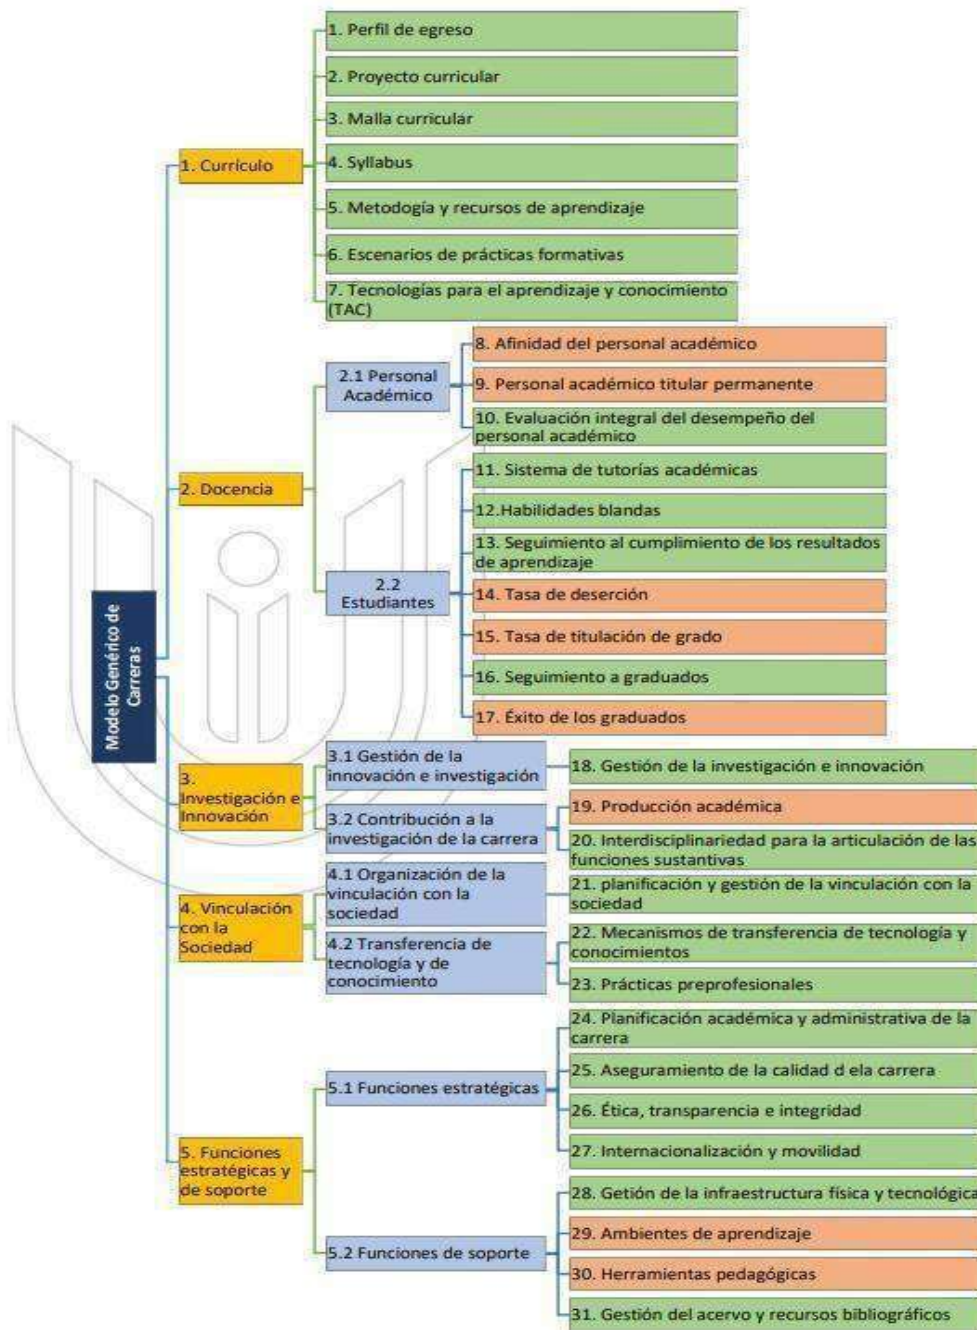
Modelo Genérico de Carreras

1. Currículo

1. Perfil de egreso

2. Proyecto curricular

3. Malla curricular

4. Syllabus

5. Metodogía y recursos de aprendizaje

6. Escenarios de prácticas formativas

7. Tecnologías para el aprendizaje y conocimiento (TAC)

2. Docencia

2.1 Personal Académico

8. Afinidad del personal académico

9. Personal académico titular permanente

10. Evaluación integral del desempeño del personal académico

2.2 Estudiantes

11. Sistema de tutorías académicas

12.Habilidades blandas

13. Seguimiento al cumplimiento de los resultados de aprendizaje

14. Tasa de deserción

15. Tasa de titulación de grado

16. Seguimiento a graduados

17. Éxito de los graduados

3. Investigación e Innovación

3.1 Gestión de la innovación e investigación

18. Gestión de la investigación e innovación

3.2 Contribución a la investigación de la carrera

19. Producción académica

20. Interdisciplinariedad para la articulación de las funciones sustantivas

4. Vinculación con la Sociedad

4.1 Organización de la vinculación con la sociedad

21. planificación y gestión de la vinculación con la sociedad

4.2 Transferencia de tecnología y de conocimiento

22. Mecanismos de transferencia de tecnología y conocimientos

23. Prácticas preprofesionales

5. Funciones estratégicas y de soporte

5.1 Funciones estratégicas

24. Planificación académica y administrativa de la carrera

25. Aseguramiento de la calidad d ela carrera

26. Ética, transparencia e integridad

27. Internacionalización y movilidad

5.2 Funciones de soporte

28. Getión de la infraestructura física y tecnológica

29. Ambientes de aprendizaje

30. Herramientas pedagógicas

31. Gestión del acervo y recursos bibliográficos